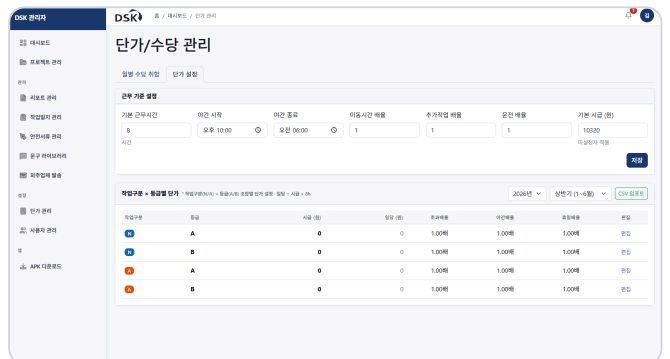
DSK 관리자

대시보드
프로젝트 관리
관리
리포트 관리
작업일지 관리
안전서류 관리
공구 라이브러리
외주업체 발송
설정
단가 관리
사용자 관리
앱
APK 다운로드

DSK 홈 / 대시보드 / 단가 관리

단가/수당 관리

월별 수당 취합 | 단가 설정

근무 기준 설정

기본 근무시간
8
시간

야간 시작
오후 10:00

야간 종료
오전 06:00

이동시간 배율
1

추가작업 배율
1

운전 배율
1

기본 시급 (원)
10320
미설정자 적용

저장

작업구분 × 등급별 단가 • 작업구분(N/A) × 등급(A/B) 조합별 단가 설정 · 일당 = 시급 × 8h

2026년 | 상반기 (1~6월) | CSV 임포트

| 작업구분 | 등급 | 시급 (원) | 일당 (원) | 초과배율 | 야간배율 | 휴일배율 | 편집 |
|---|---|---|---|---|---|---|---|
| N | A | 0 | 0 | 1.00배 | 1.00배 | 1.00배 | 편집 |
| N | B | 0 | 0 | 1.00배 | 1.00배 | 1.00배 | 편집 |
| A | A | 0 | 0 | 1.00배 | 1.00배 | 1.00배 | 편집 |
| A | B | 0 | 0 | 1.00배 | 1.00배 | 1.00배 | 편집 |